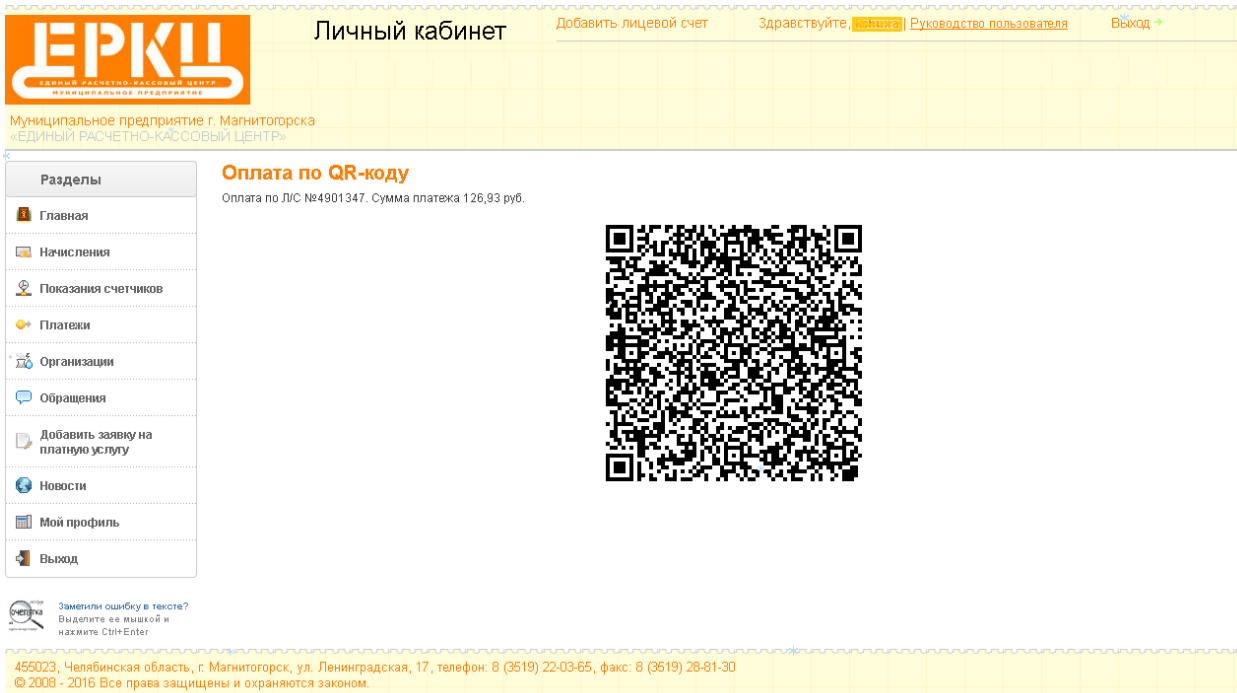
ЕРКЦ
ЕДИНЫЙ РАСЧЕТНО-КАССОВЫЙ ЦЕНТР
МУНИЦИПАЛЬНОЕ ПРЕДПРИЯТИЕ

Личный кабинет

Добавить лицевой счет Здравствуйте, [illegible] | Руководство пользователя Выход

Муниципальное предприятие г. Магнитогорска
«ЕДИНЫЙ РАСЧЕТНО-КАССОВЫЙ ЦЕНТР»

Разделы
Главная
Начисления
Показания счетчиков
Платежи
Организации
Обращения
Добавить заявку на платную услугу
Новости
Мой профиль
Выход

Оплата по QR-коду
Оплата по Л/С №4901347. Сумма платежа 126,93 руб.

орфо
очепятка
Заметили ошибку в тексте?
Выделите ее мышкой и нажмите Ctrl+Enter

455023, Челябинская область, г. Магнитогорск, ул. Ленинградская, 17, телефон: 8 (3519) 22-03-65, факс: 8 (3519) 28-81-30
© 2008 - 2016 Все права защищены и охраняются законом.